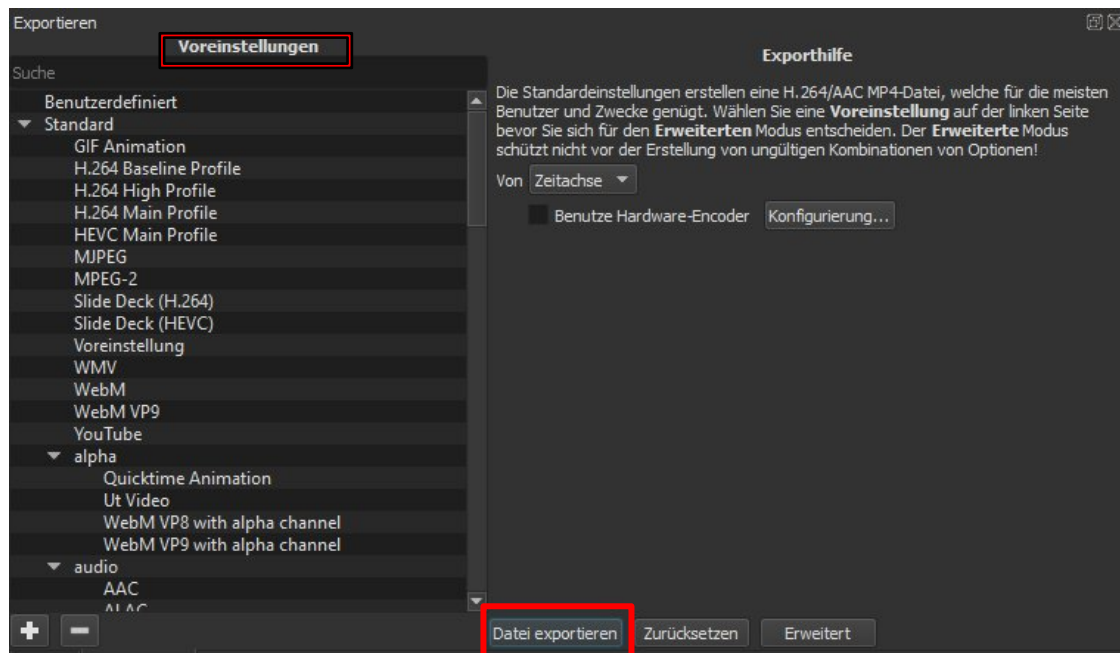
Exportieren

Voreinstellungen

Suche

Benutzerdefiniert
Standard
GIF Animation
H.264 Baseline Profile
H.264 High Profile
H.264 Main Profile
HEVC Main Profile
MJPEG
MPEG-2
Slide Deck (H.264)
Slide Deck (HEVC)
Voreinstellung
WMV
WebM
WebM VP9
YouTube
alpha
Quicktime Animation
Ut Video
WebM VP8 with alpha channel
WebM VP9 with alpha channel
audio
AAC
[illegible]

Exporthilfe

Die Standardeinstellungen erstellen eine H.264/AAC MP4-Datei, welche für die meisten Benutzer und Zwecke genügt. Wählen Sie eine **Voreinstellung** auf der linken Seite bevor Sie sich für den **Erweiterten** Modus entscheiden. Der **Erweiterte** Modus schützt nicht vor der Erstellung von ungültigen Kombinationen von Optionen!

Von Zeitachse

Benutze Hardware-Encoder Konfigurierung...

Datei exportieren Zurücksetzen Erweitert